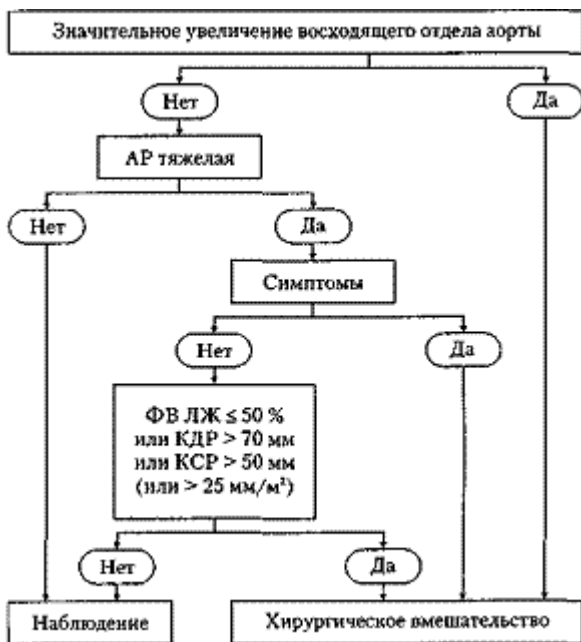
Значительное увеличение восходящего отдела аорты

Нет

Да

АР тяжелая

Нет

Да

Симптомы

Нет

Да

ФВ ЛЖ $\leq$ 50 % или КДР > 70 мм или КСР > 50 мм (или > 25 мм/м$^2$)

Нет

Да

Наблюдение

Хирургическое вмешательство